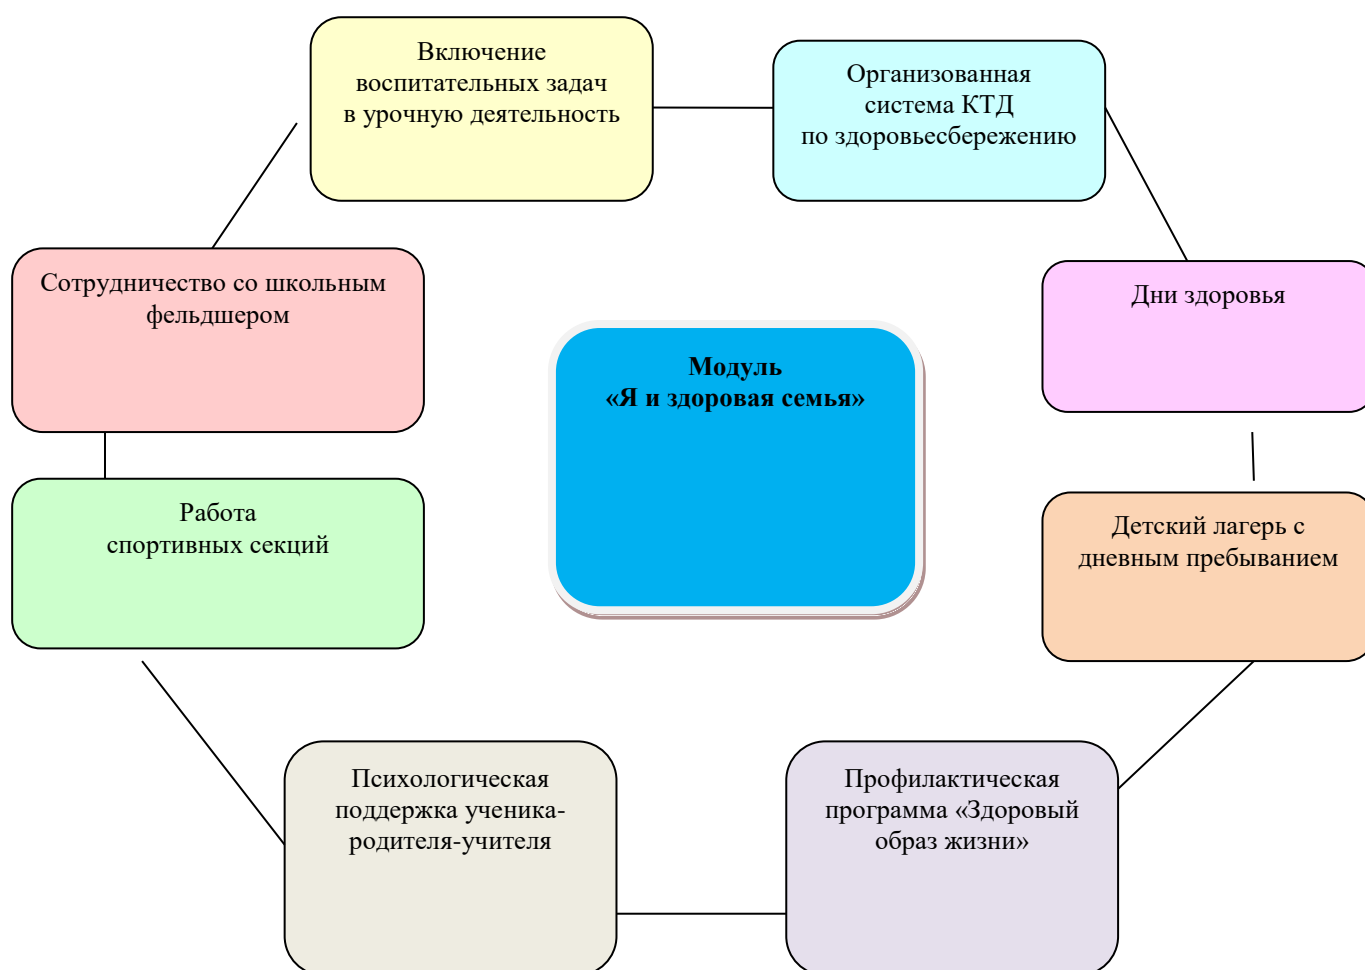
Включение воспитательных задач в урочную деятельность

Организованная система КТД по здоровьесбережению

Сотрудничество со школьным фельдшером

Дни здоровья

Модуль
«Я и здоровая семья»

Работа спортивных секций

Детский лагерь с дневным пребыванием

Психологическая поддержка ученика-родителя-учителя

Профилактическая программа «Здоровый образ жизни»